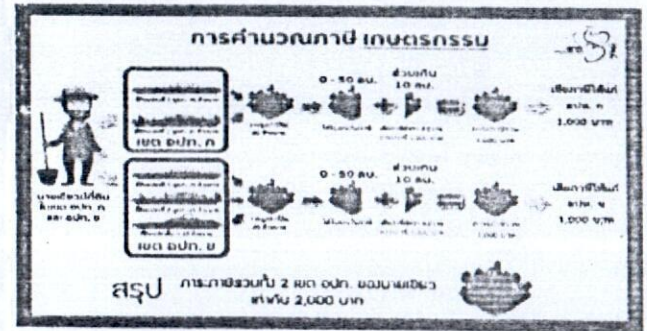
การคำนวณภาษี เกษตรกรรม

0 - 50 ลบ.

ส่วนเกิน 10 ลบ.

เสียภาษีให้แก่ อปท. ก 1,000 บาท

เขต อปท. ก

0 - 50 ลบ.

ส่วนเกิน 10 ลบ.

เสียภาษีให้แก่ อปท. ข 1,000 บาท

เขต อปท. ข

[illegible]

สรุป ภาระภาษีรวมทั้ง 2 เขต อปท. ของนายเขียว เท่ากับ 2,000 บาท